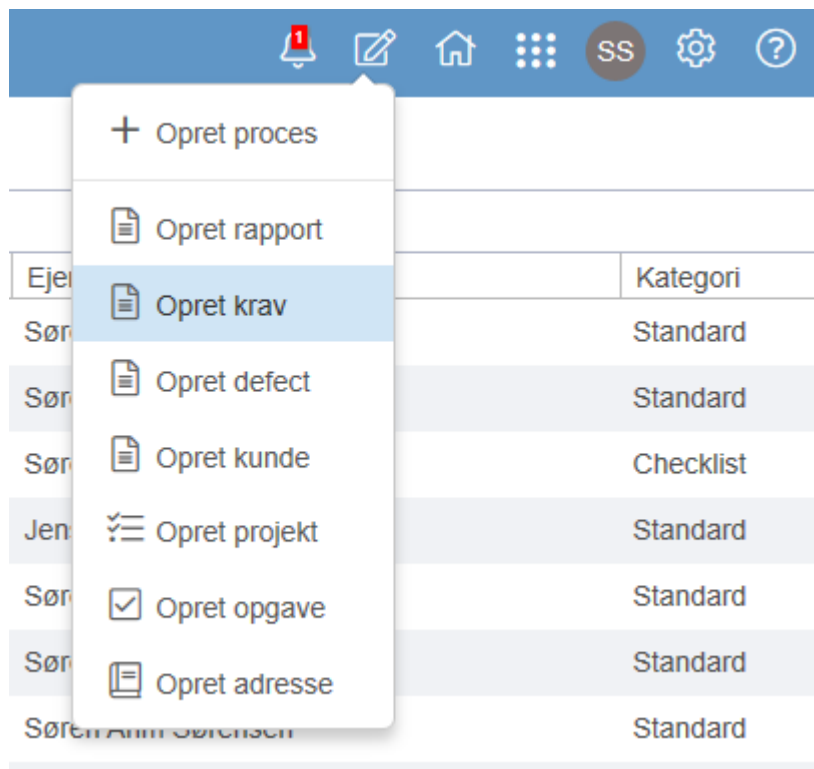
1 SS

+ Opret proces

Opret rapport

Opret krav

Opret defect

Opret kunde

Opret projekt

Opret opgave

Opret adresse

| Eje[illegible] | Kategori |
|---|---|
| Sør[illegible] | Standard |
| Sør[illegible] | Standard |
| Sør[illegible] | Checklist |
| Jen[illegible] | Standard |
| Sør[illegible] | Standard |
| Sør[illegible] | Standard |
| Søren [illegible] Sørensen | Standard |